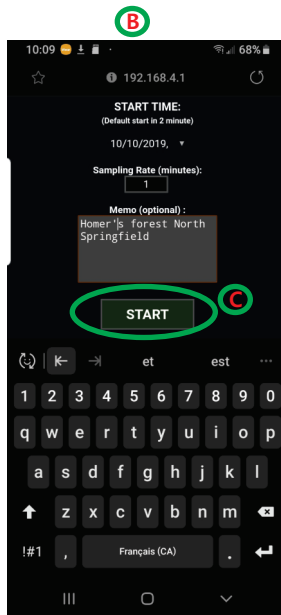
B

10:09 68%

192.168.4.1

START TIME:
(Default start in 2 minute)

10/10/2019, ▾

Sampling Rate (minutes):
1

Memo (optional) :
Homer's forest North Springfield

START

C

et est ···

1 2 3 4 5 6 7 8 9 0
q w e r t y u i o p
a s d f g h j k l
z x c v b n m
!#1 , Français (CA) .